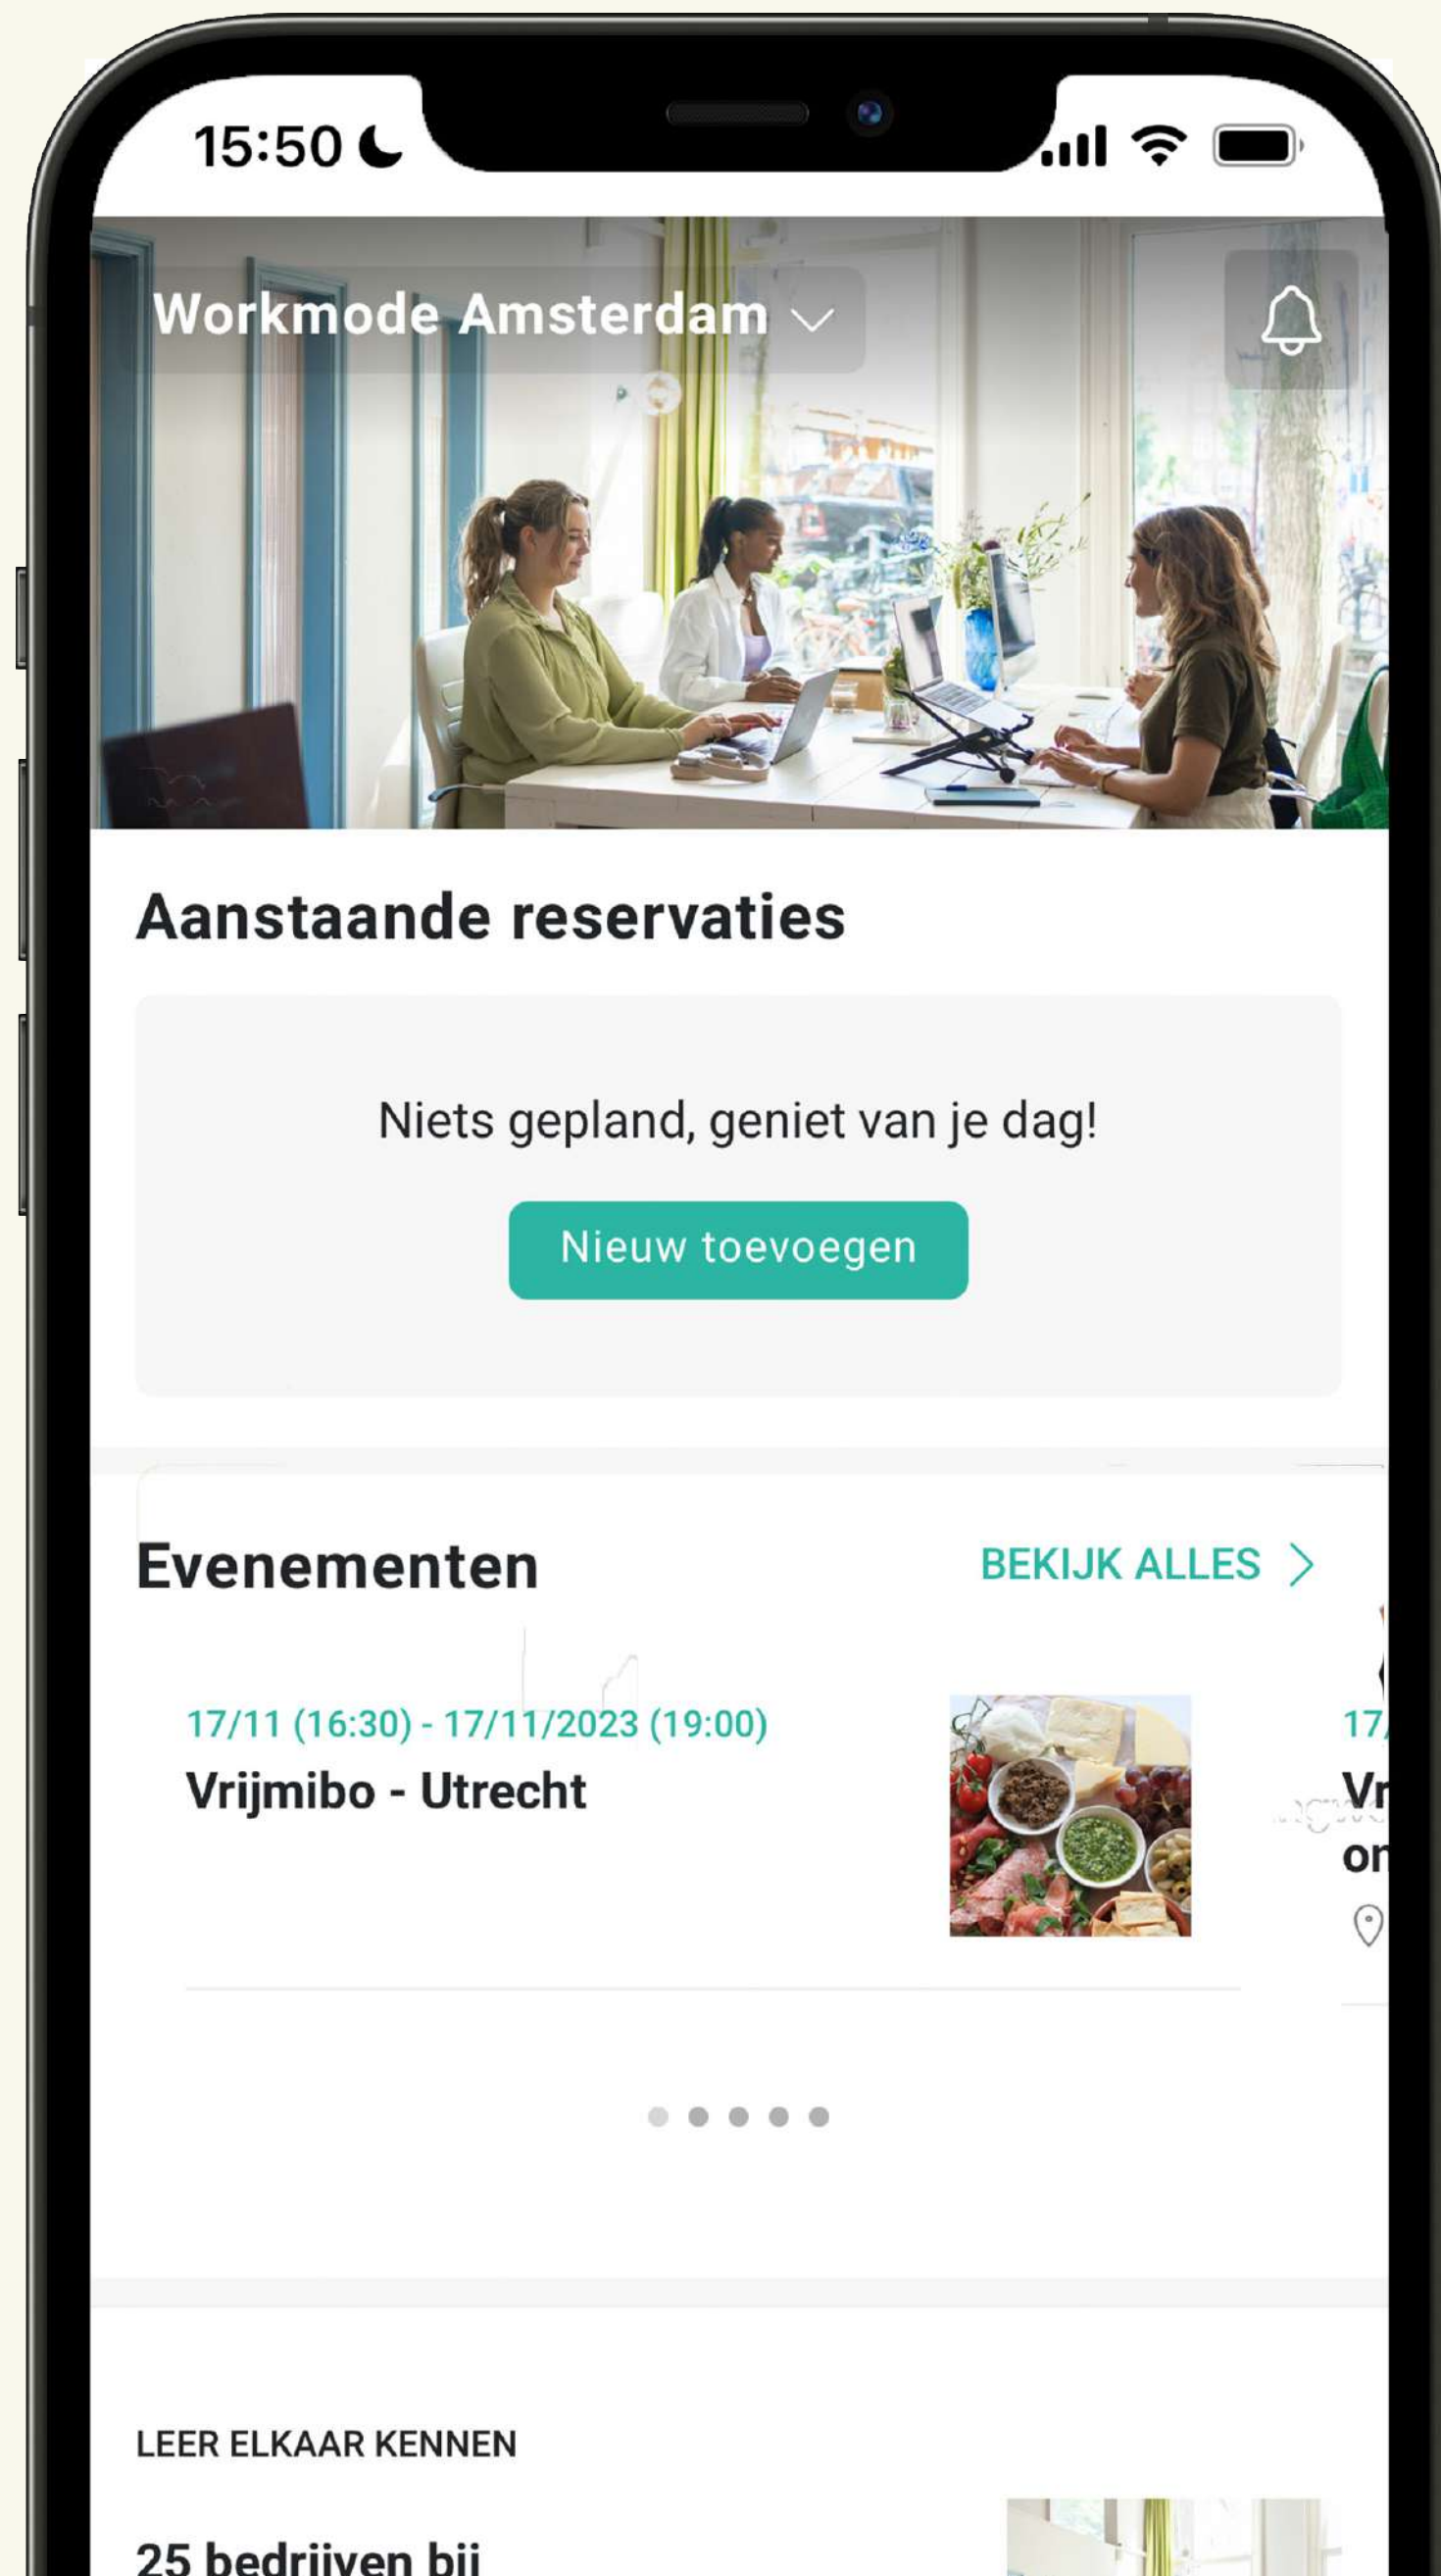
15:50

Workmode Amsterdam

Aanstaande reservaties

Niets gepland, geniet van je dag!

Nieuw toevoegen

Evenementen

BEKIJK ALLES

17/11 (16:30) - 17/11/2023 (19:00)

Vrijmibo - Utrecht

17/

Vr

on

LEER ELKAAR KENNEN

25 bedrijven bij